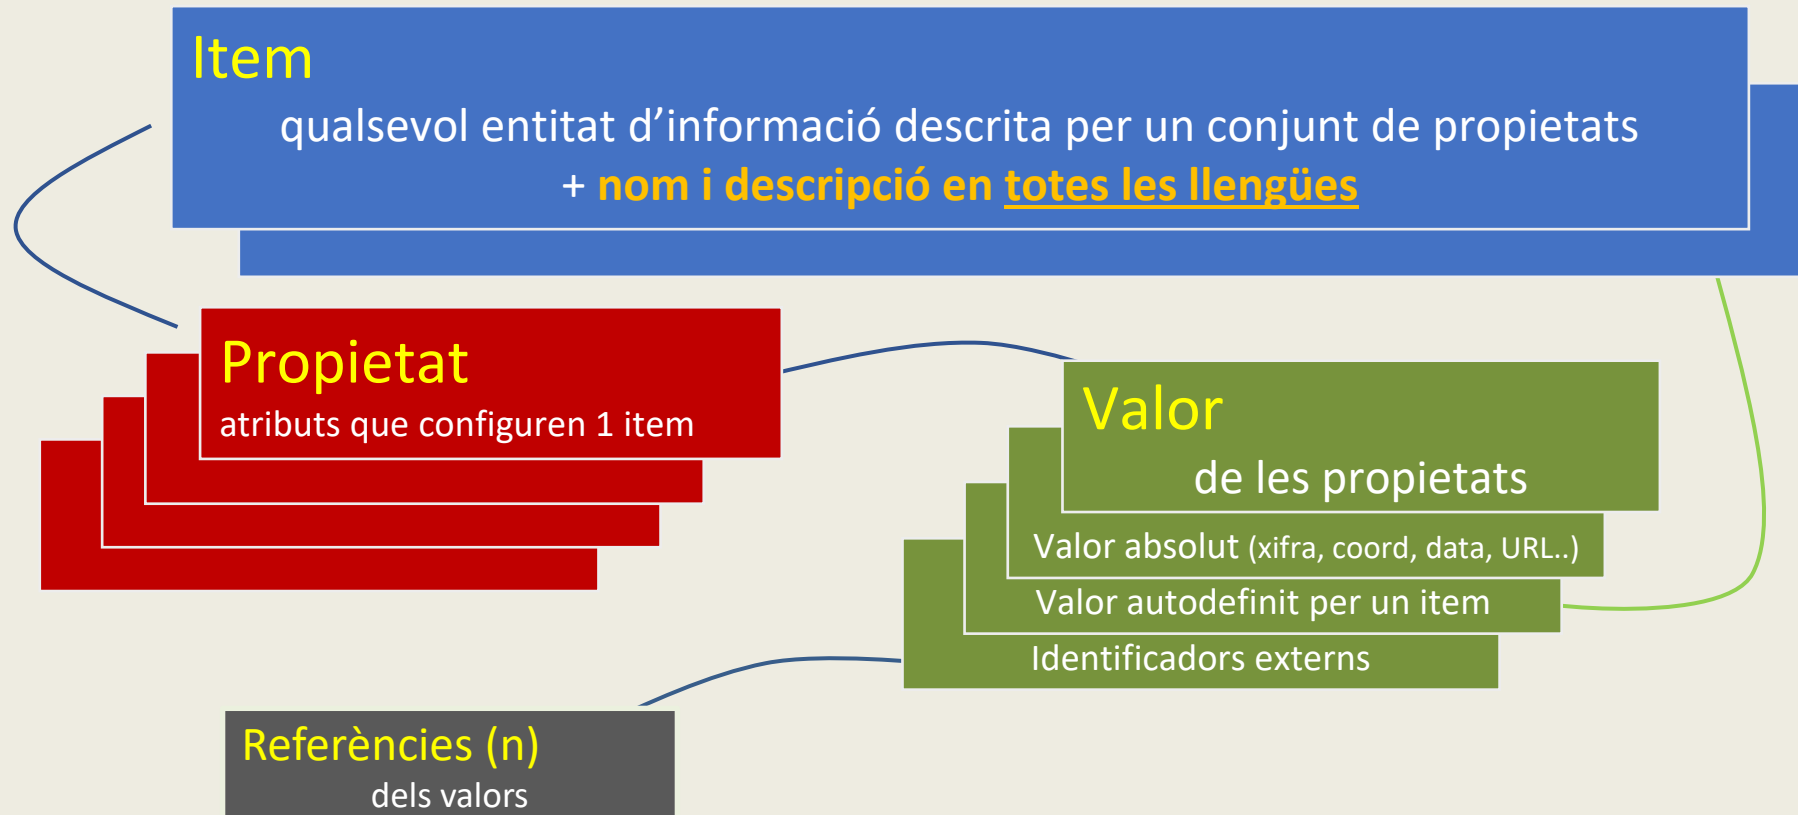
Item

qualsevol entitat d’informació descrita per un conjunt de propietats
+ nom i descripció en totes les llengües

Propietat
atributs que configuren 1 item

Valor
de les propietats

Valor absolut (xifra, coord, data, URL..)

Valor autodefinit per un item

Identificadors externs

Referències (n)
dels valors